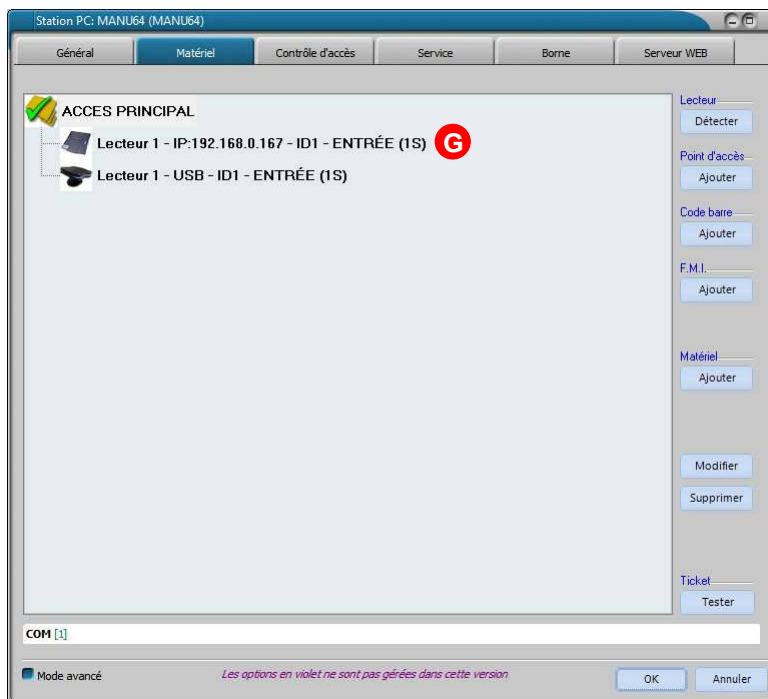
Station PC: MANU64 (MANU64)

Général | Matériel | Contrôle d'accès | Service | Borne | Serveur WEB

ACCES PRINCIPAL

Lecteur 1 - IP:192.168.0.167 - ID1 - ENTRÉE (1S) G

Lecteur 1 - USB - ID1 - ENTRÉE (1S)

Lecteur
Détecter

Point d'accès
Ajouter

Code barre
Ajouter

F.M.I.
Ajouter

Matériel
Ajouter

Modifier

Supprimer

Ticket
Tester

COM [1]

Mode avancé

Les options en violet ne sont pas gérées dans cette version

OK

Annuler